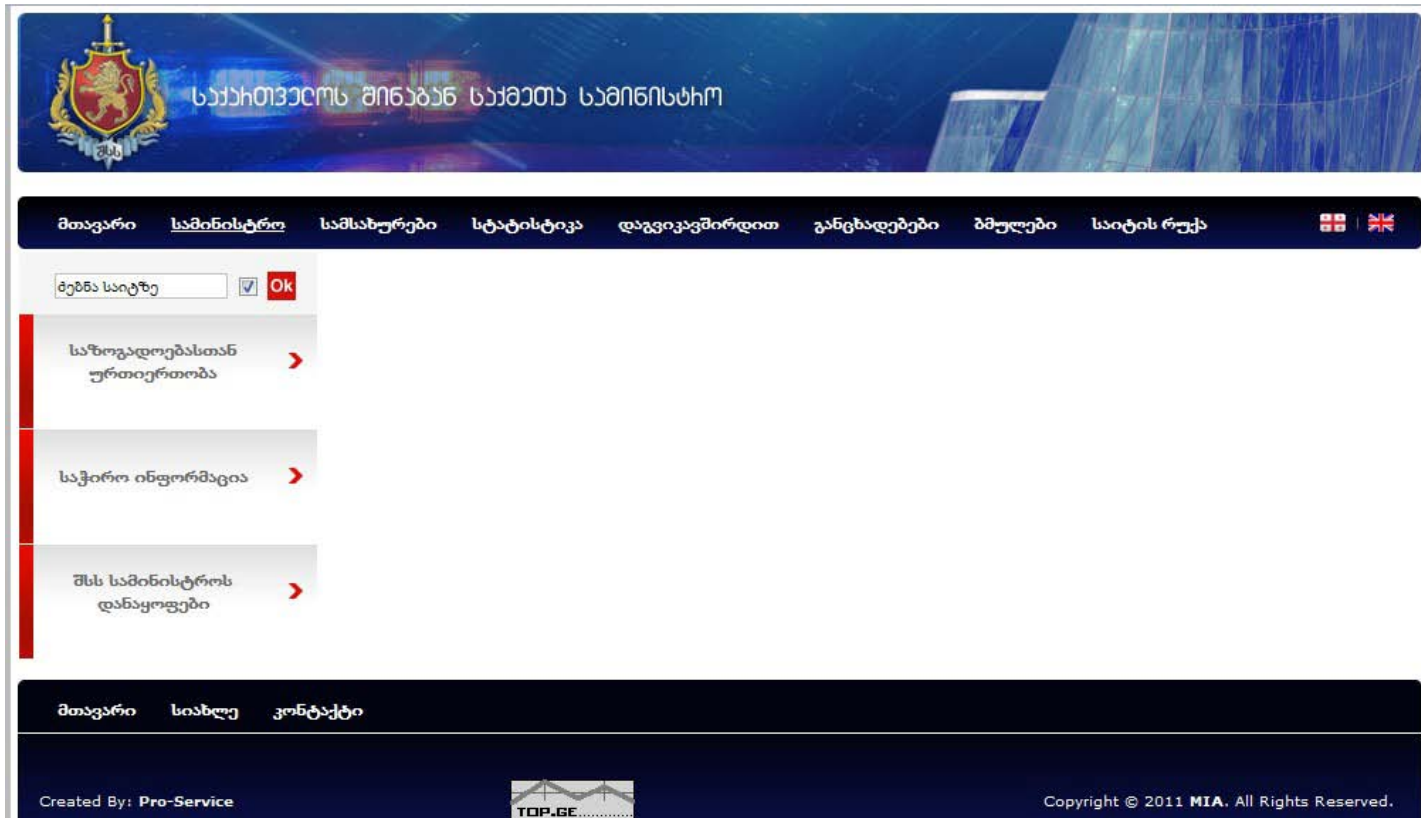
საქართველოს შინაგან საქმეთა სამინისტრო

შსს

მთავარი სამინისტრო სამსახურები სტატისტიკა დაგვიკავშირდით განცხადებები ბმულები საიტის რუქა

ძებნა საიტზე

Ok

საზოგადოებასთან ურთიერთობა

საჭირო ინფორმაცია

შსს სამინისტროს დანაყოფები

მთავარი სიახლე კონტაქტი

Created By: Pro-Service

TOP.GE

Copyright © 2011 MIA. All Rights Reserved.